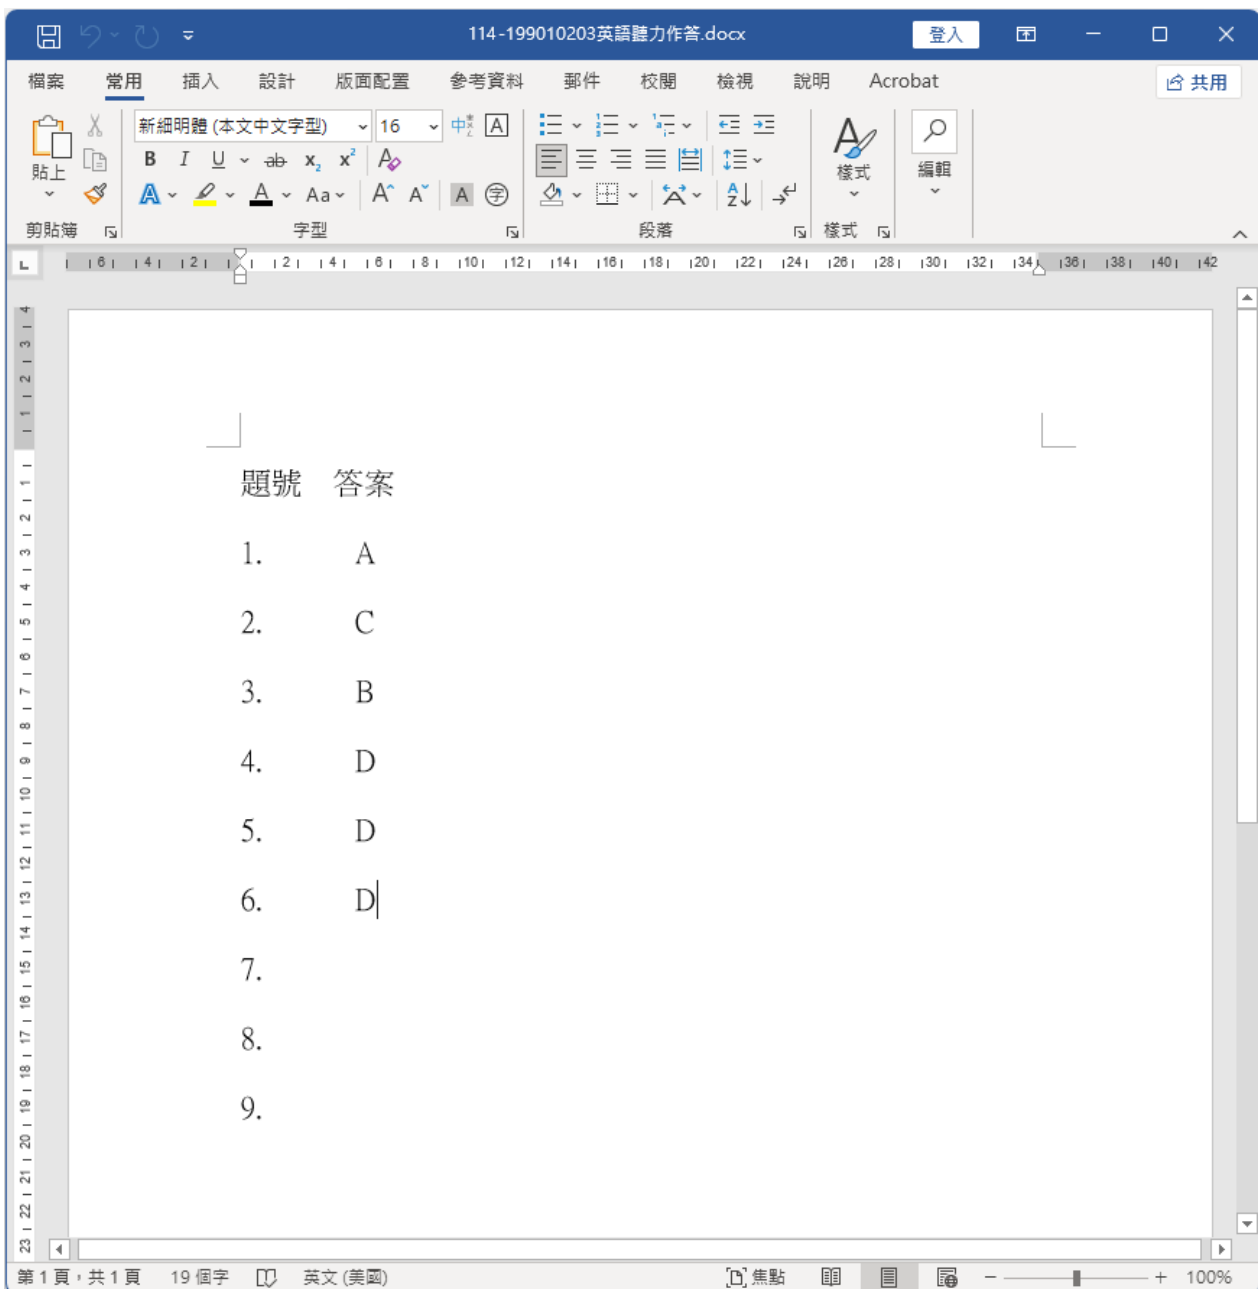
114-199010203英語聽力作答.docx 登入

檔案 常用 插入 設計 版面配置 參考資料 郵件 校閱 檢視 說明 Acrobat 共用

貼上 新細明體 (本文中文字型) 16 樣式 編輯
剪貼簿 字型 段落 樣式

題號 答案

1. A

2. C

3. B

4. D

5. D

6. D

7.

8.

9.

第 1 頁，共 1 頁 19 個字 英文 (美國) 焦點 100%